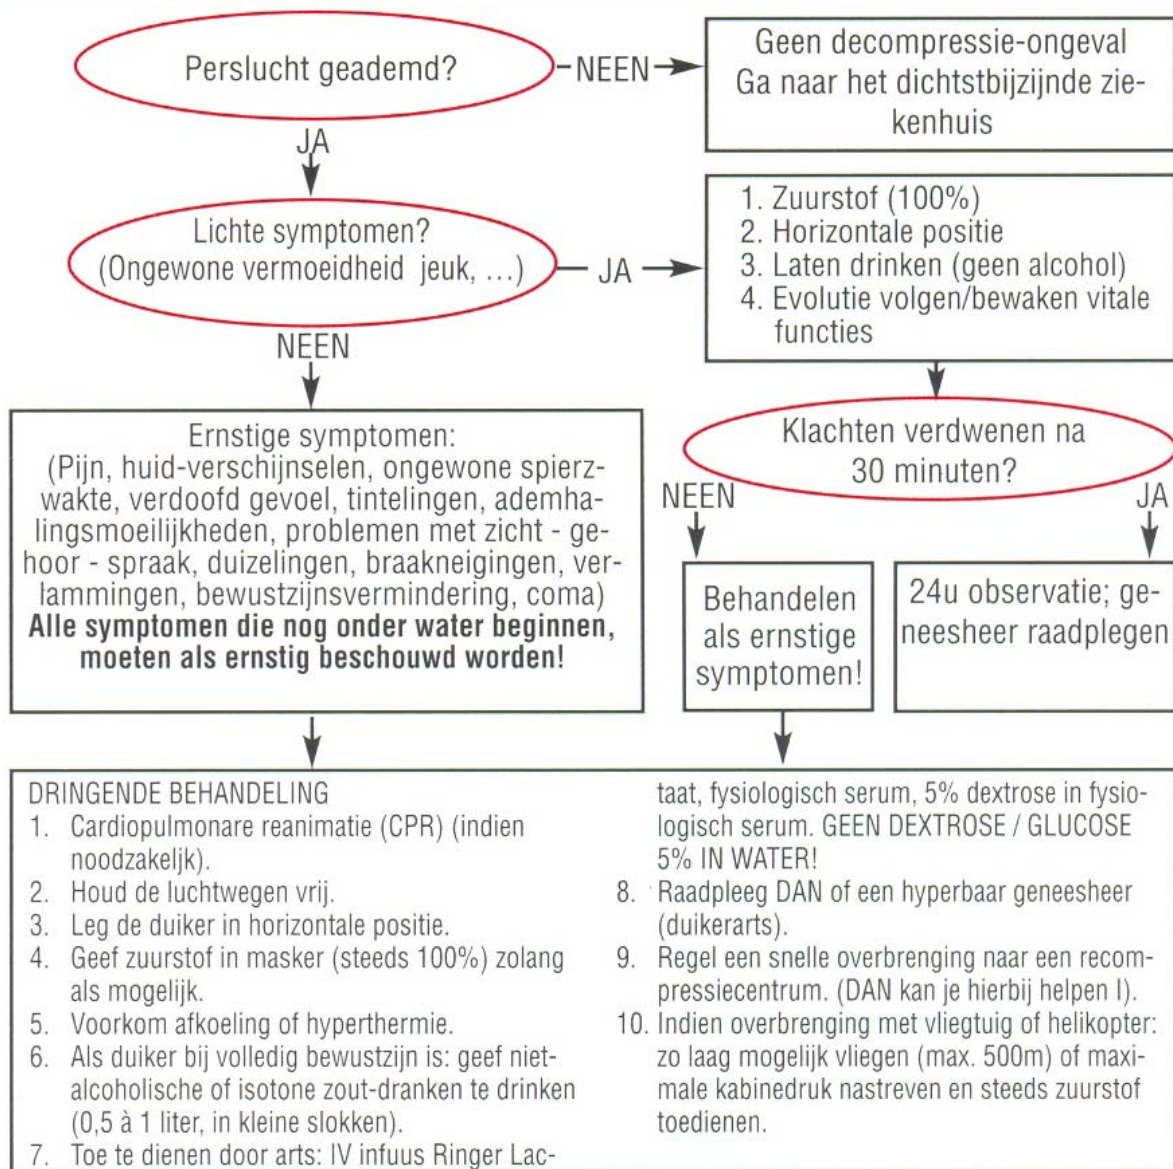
Perslucht geademd?

NEEN

Geen decompressie-ongeval
Ga naar het dichtstbijzijnde ziekenhuis

JA

Lichte symptomen?
(Ongewone vermoeidheid jeuk, ...)

JA

1. Zuurstof (100%)
2. Horizontale positie
3. Laten drinken (geen alcohol)
4. Evolutie volgen/bewaken vitale functies

NEEN

Ernstige symptomen:
(Pijn, huid-verschijnselen, ongewone spierzwakte, verdoofd gevoel, tintelingen, ademhalingsmoeilijkheden, problemen met zicht - gehoor - spraak, duizelingen, braakneigingen, verlammingen, bewustzijnsvermindering, coma)
**Alle symptomen die nog onder water beginnen, moeten als ernstig beschouwd worden!**

Klachten verdwenen na 30 minuten?

NEEN

JA

Behandelen als ernstige symptomen!

24u observatie; geneesheer raadplegen

DRINGENDE BEHANDELING
1. Cardiopulmonare reanimatie (CPR) (indien noodzakeljk).
2. Houd de luchtwegen vrij.
3. Leg de duiker in horizontale positie.
4. Geef zuurstof in masker (steeds 100%) zolang als mogelijk.
5. Voorkom afkoeling of hyperthermie.
6. Als duiker bij volledig bewustzijn is: geef nietalcoholische of isotone zout-dranken te drinken (0,5 à 1 liter, in kleine slokken).
7. Toe te dienen door arts: IV infuus Ringer Lactaat, fysiologisch serum, 5% dextrose in fysiologisch serum. GEEN DEXTROSE / GLUCOSE 5% IN WATER!
8. Raadpleeg DAN of een hyperbaar geneesheer (duikerarts).
9. Regel een snelle overbrenging naar een recompressiecentrum. (DAN kan je hierbij helpen l).
10. Indien overbrenging met vliegtuig of helikopter: zo laag mogelijk vliegen (max. 500m) of maximale kabinedruk nastreven en steeds zuurstof toedienen.